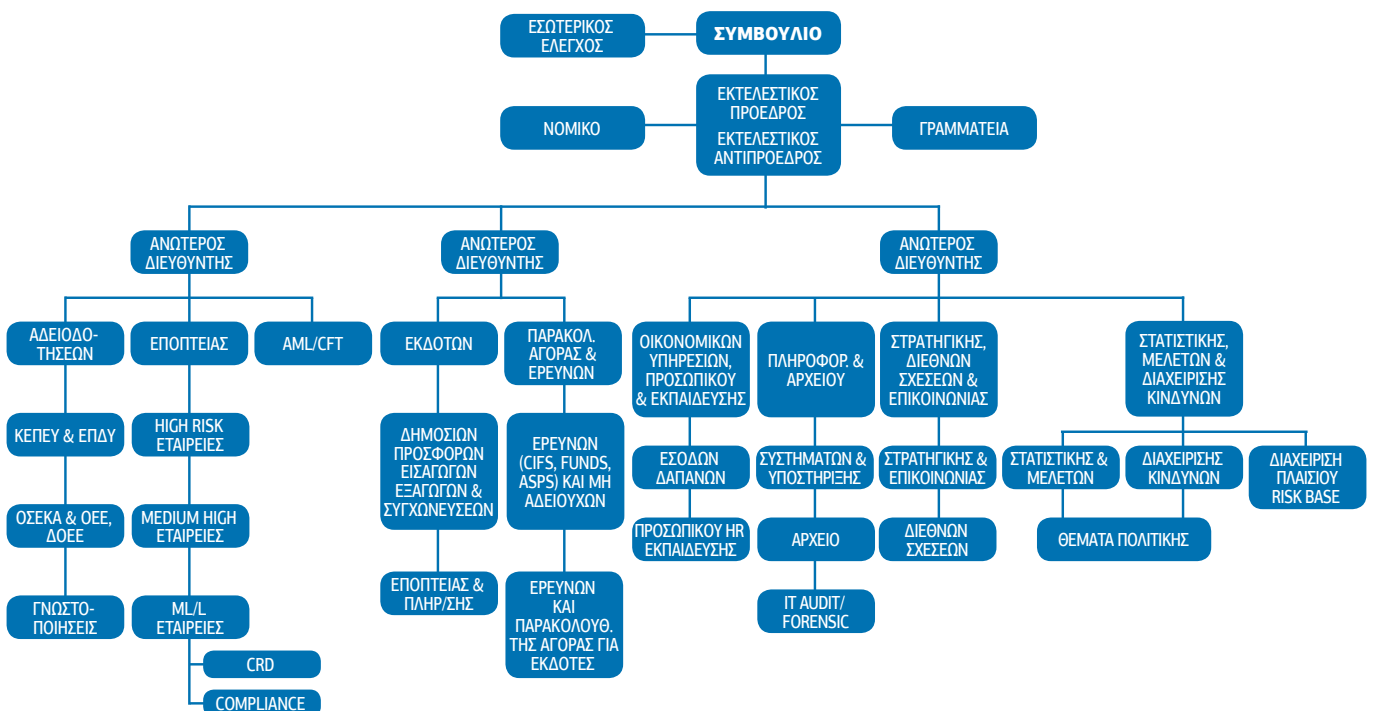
ΕΣΩΤΕΡΙΚΟΣ ΕΛΕΓΧΟΣ

ΣΥΜΒΟΥΛΙΟ

ΕΚΤΕΛΕΣΤΙΚΟΣ ΠΡΟΕΔΡΟΣ
ΕΚΤΕΛΕΣΤΙΚΟΣ ΑΝΤΙΠΡΟΕΔΡΟΣ

ΝΟΜΙΚΟ

ΓΡΑΜΜΑΤΕΙΑ

ΑΝΩΤΕΡΟΣ ΔΙΕΥΘΥΝΤΗΣ

ΑΝΩΤΕΡΟΣ ΔΙΕΥΘΥΝΤΗΣ

ΑΝΩΤΕΡΟΣ ΔΙΕΥΘΥΝΤΗΣ

ΑΔΕΙΟΔΟΤΗΣΕΩΝ

ΕΠΟΠΤΕΙΑΣ

AML/CFT

ΕΚΔΟΤΩΝ

ΠΑΡΑΚΟΛ. ΑΓΟΡΑΣ & ΕΡΕΥΝΩΝ

ΟΙΚΟΝΟΜΙΚΩΝ ΥΠΗΡΕΣΙΩΝ, ΠΡΟΣΩΠΙΚΟΥ & ΕΚΠΑΙΔΕΥΣΗΣ

ΠΛΗΡΟΦΟΡ. & ΑΡΧΕΙΟΥ

ΣΤΡΑΤΗΓΙΚΗΣ, ΔΙΕΘΝΩΝ ΣΧΕΣΕΩΝ & ΕΠΙΚΟΙΝΩΝΙΑΣ

ΣΤΑΤΙΣΤΙΚΗΣ, ΜΕΛΕΤΩΝ & ΔΙΑΧΕΙΡΙΣΗΣ ΚΙΝΔΥΝΩΝ

ΚΕΠΕΥ & ΕΠΔΥ

ΟΣΕΚΑ & ΟΕΕ, ΔΟΕΕ

ΓΝΩΣΤΟΠΟΙΗΣΕΙΣ

HIGH RISK ΕΤΑΙΡΕΙΕΣ

MEDIUM HIGH ΕΤΑΙΡΕΙΕΣ

ML/L ΕΤΑΙΡΕΙΕΣ

CRD

COMPLIANCE

ΔΗΜΟΣΙΩΝ ΠΡΟΣΦΟΡΩΝ ΕΙΣΑΓΩΓΩΝ ΕΞΑΓΩΓΩΝ & ΣΥΓΧΩΝΕΥΣΕΩΝ

ΕΠΟΠΤΕΙΑΣ & ΠΛΗΡ/ΣΗΣ

ΕΡΕΥΝΩΝ (CIFS, FUNDS, ASPS) ΚΑΙ ΜΗ ΑΔΕΙΟΥΧΩΝ

ΕΡΕΥΝΩΝ ΚΑΙ ΠΑΡΑΚΟΛΟΥΘ. ΤΗΣ ΑΓΟΡΑΣ ΓΙΑ ΕΚΔΟΤΕΣ

ΕΣΟΔΩΝ ΔΑΠΑΝΩΝ

ΠΡΟΣΩΠΙΚΟΥ HR ΕΚΠΑΙΔΕΥΣΗΣ

ΣΥΣΤΗΜΑΤΩΝ & ΥΠΟΣΤΗΡΙΞΗΣ

ΑΡΧΕΙΟ

IT AUDIT/ FORENSIC

ΣΤΡΑΤΗΓΙΚΗΣ & ΕΠΙΚΟΙΝΩΝΙΑΣ

ΔΙΕΘΝΩΝ ΣΧΕΣΕΩΝ

ΣΤΑΤΙΣΤΙΚΗΣ & ΜΕΛΕΤΩΝ

ΔΙΑΧΕΙΡΙΣΗΣ ΚΙΝΔΥΝΩΝ

ΔΙΑΧΕΙΡΙΣΗ ΠΛΑΙΣΙΟΥ RISK BASE

ΘΕΜΑΤΑ ΠΟΛΙΤΙΚΗΣ